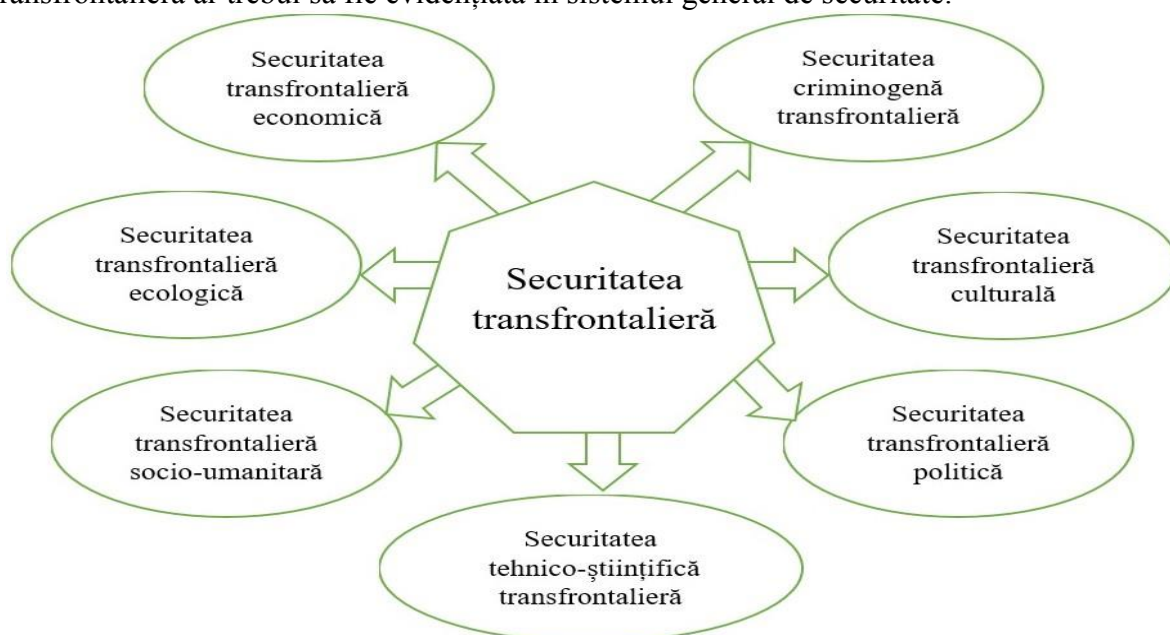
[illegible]transfrontalieră ar trebui să fie evidențiată în sistemul general de securitate.

Securitatea transfrontalieră economică

Securitatea criminogenă transfrontalieră

Securitatea transfrontalieră ecologică

Securitatea transfrontalieră

Securitatea transfrontalieră culturală

Securitatea transfrontalieră socio-umanitară

Securitatea transfrontalieră politică

Securitatea tehnico-științifică transfrontalieră